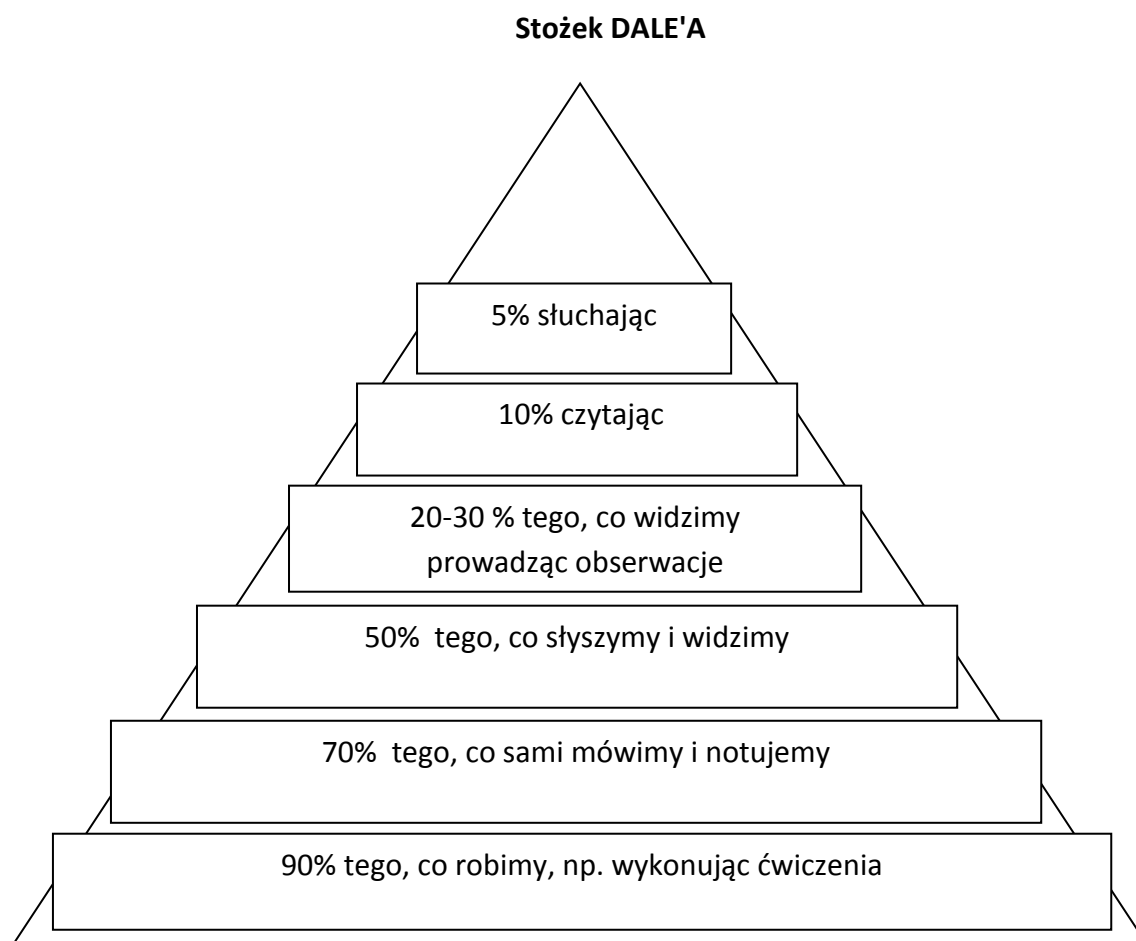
**Stożek DALE'A**

5% słuchając

10% czytając

20-30 % tego, co widzimy prowadząc obserwacje

50% tego, co słyszymy i widzimy

70% tego, co sami mówimy i notujemy

90% tego, co robimy, np. wykonując ćwiczenia